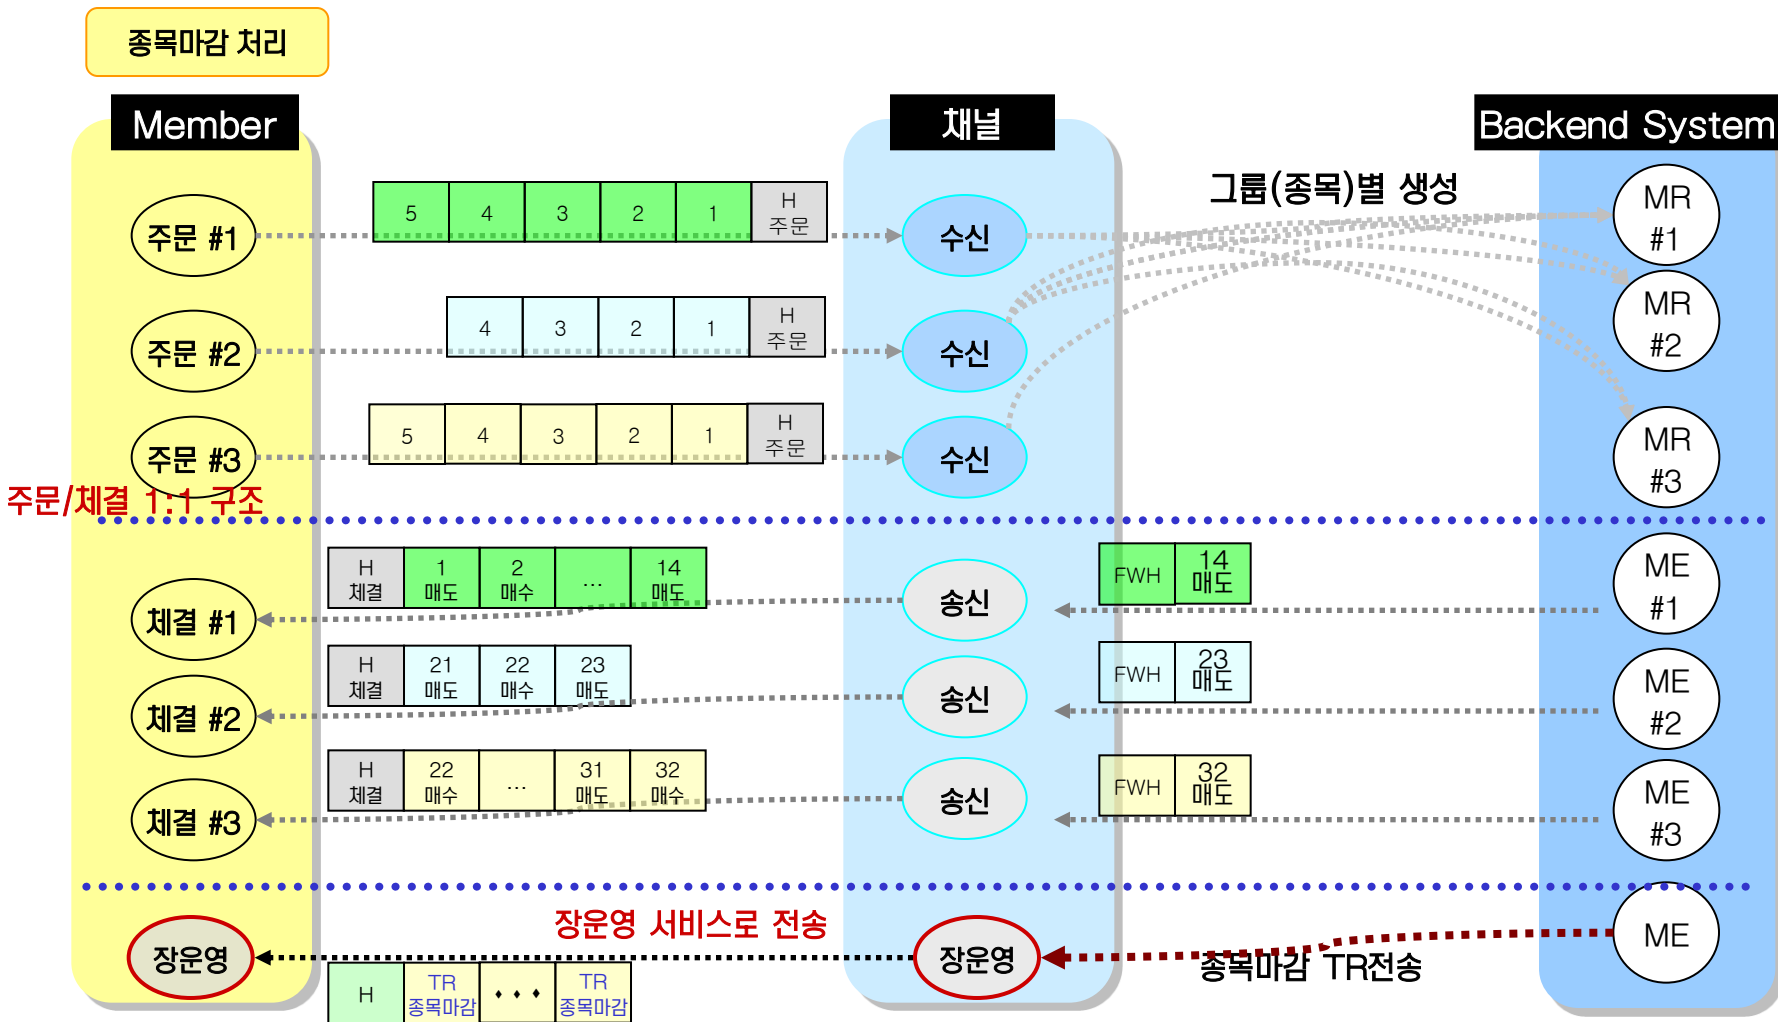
종목마감 처리

Member

채널

Backend System

그룹(종목)별 생성

주문 #1

| 5 | 4 | 3 | 2 | 1 | H 주문 |
|---|---|---|---|---|---|

수신

MR #1

주문 #2

| 4 | 3 | 2 | 1 | H 주문 |
|---|---|---|---|---|

수신

MR #2

주문 #3

| 5 | 4 | 3 | 2 | 1 | H 주문 |
|---|---|---|---|---|---|

수신

MR #3

주문/체결 1:1 구조

체결 #1

| H 체결 | 1 매도 | 2 매수 | … | 14 매도 |
|---|---|---|---|---|

송신

| FWH | 14 매도 |
|---|---|

ME #1

체결 #2

| H 체결 | 21 매도 | 22 매수 | 23 매도 |
|---|---|---|---|

송신

| FWH | 23 매도 |
|---|---|

ME #2

체결 #3

| H 체결 | 22 매수 | … | 31 매도 | 32 매수 |
|---|---|---|---|---|

송신

| FWH | 32 매도 |
|---|---|

ME #3

장운영 서비스로 전송

장운영

| H | TR 종목마감 | • • • | TR 종목마감 |
|---|---|---|---|

장운영

종목마감 TR전송

ME